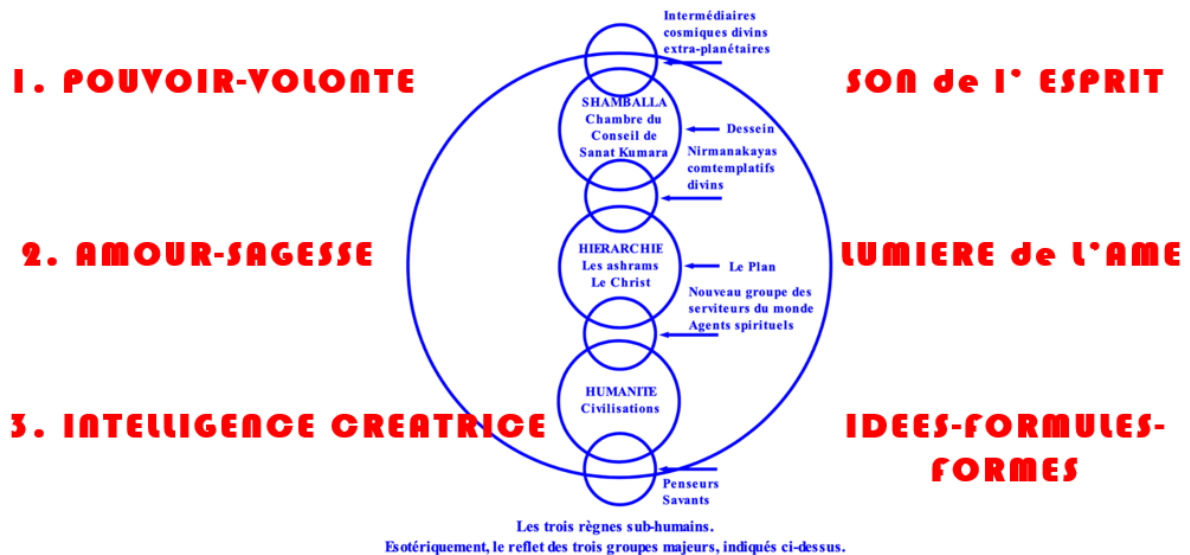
Intermédiaires cosmiques divins extra-planétaires

1. POUVOIR-VOLONTE

SON de l' ESPRIT

SHAMBALLA
Chambre du Conseil de Sanat Kumara

Dessein

Nirmanakayas comtemplatifs divins

2. AMOUR-SAGESSE

LUMIERE de L'AME

HIERARCHIE
Les ashrams
Le Christ

Le Plan

Nouveau groupe des serviteurs du monde
Agents spirituels

HUMANITE
Civilisations

3. INTELLIGENCE CREATRICE

IDEES-FORMULES-FORMES

Penseurs
Savants

Les trois règnes sub-humains.
Esotériquement, le reflet des trois groupes majeurs, indiqués ci-dessus.